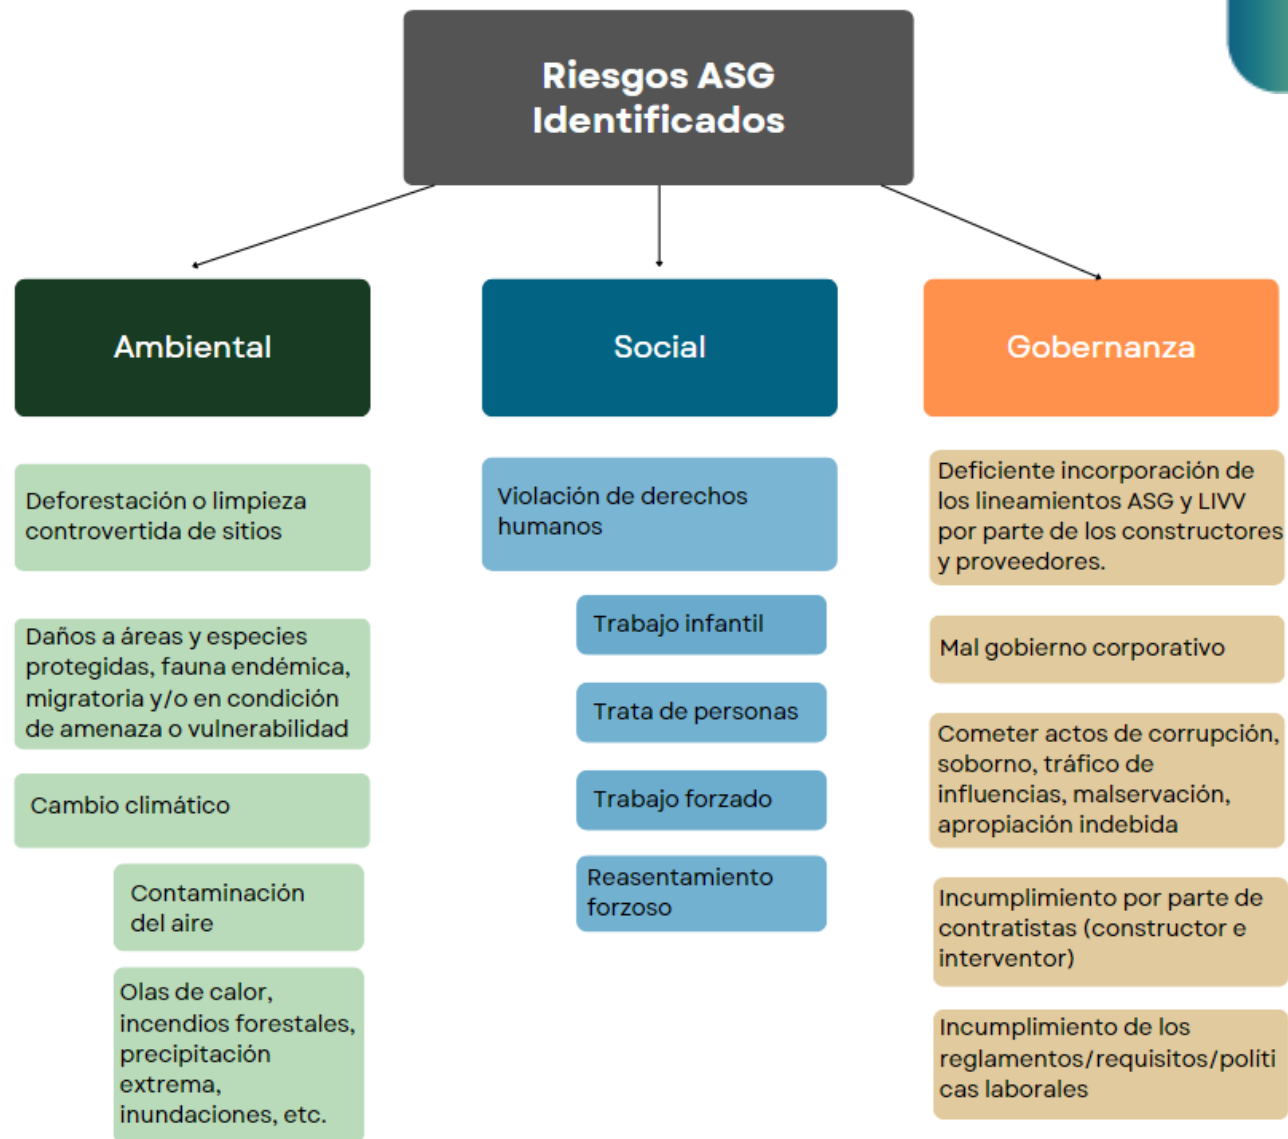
Riesgos ASG Identificados

Ambiental

Deforestación o limpieza controvertida de sitios

Daños a áreas y especies protegidas, fauna endémica, migratoria y/o en condición de amenaza o vulnerabilidad

Cambio climático

Contaminación del aire

Olas de calor, incendios forestales, precipitación extrema, inundaciones, etc.

Social

Violación de derechos humanos

Trabajo infantil

Trata de personas

Trabajo forzado

Reasentamiento forzoso

Gobernanza

Deficiente incorporación de los lineamientos ASG y LIVV por parte de los constructores y proveedores.

Mal gobierno corporativo

Cometer actos de corrupción, soborno, tráfico de influencias, malservación, apropiación indebida

Incumplimiento por parte de contratistas (constructor e interventor)

Incumplimiento de los reglamentos/requisitos/politicas laborales